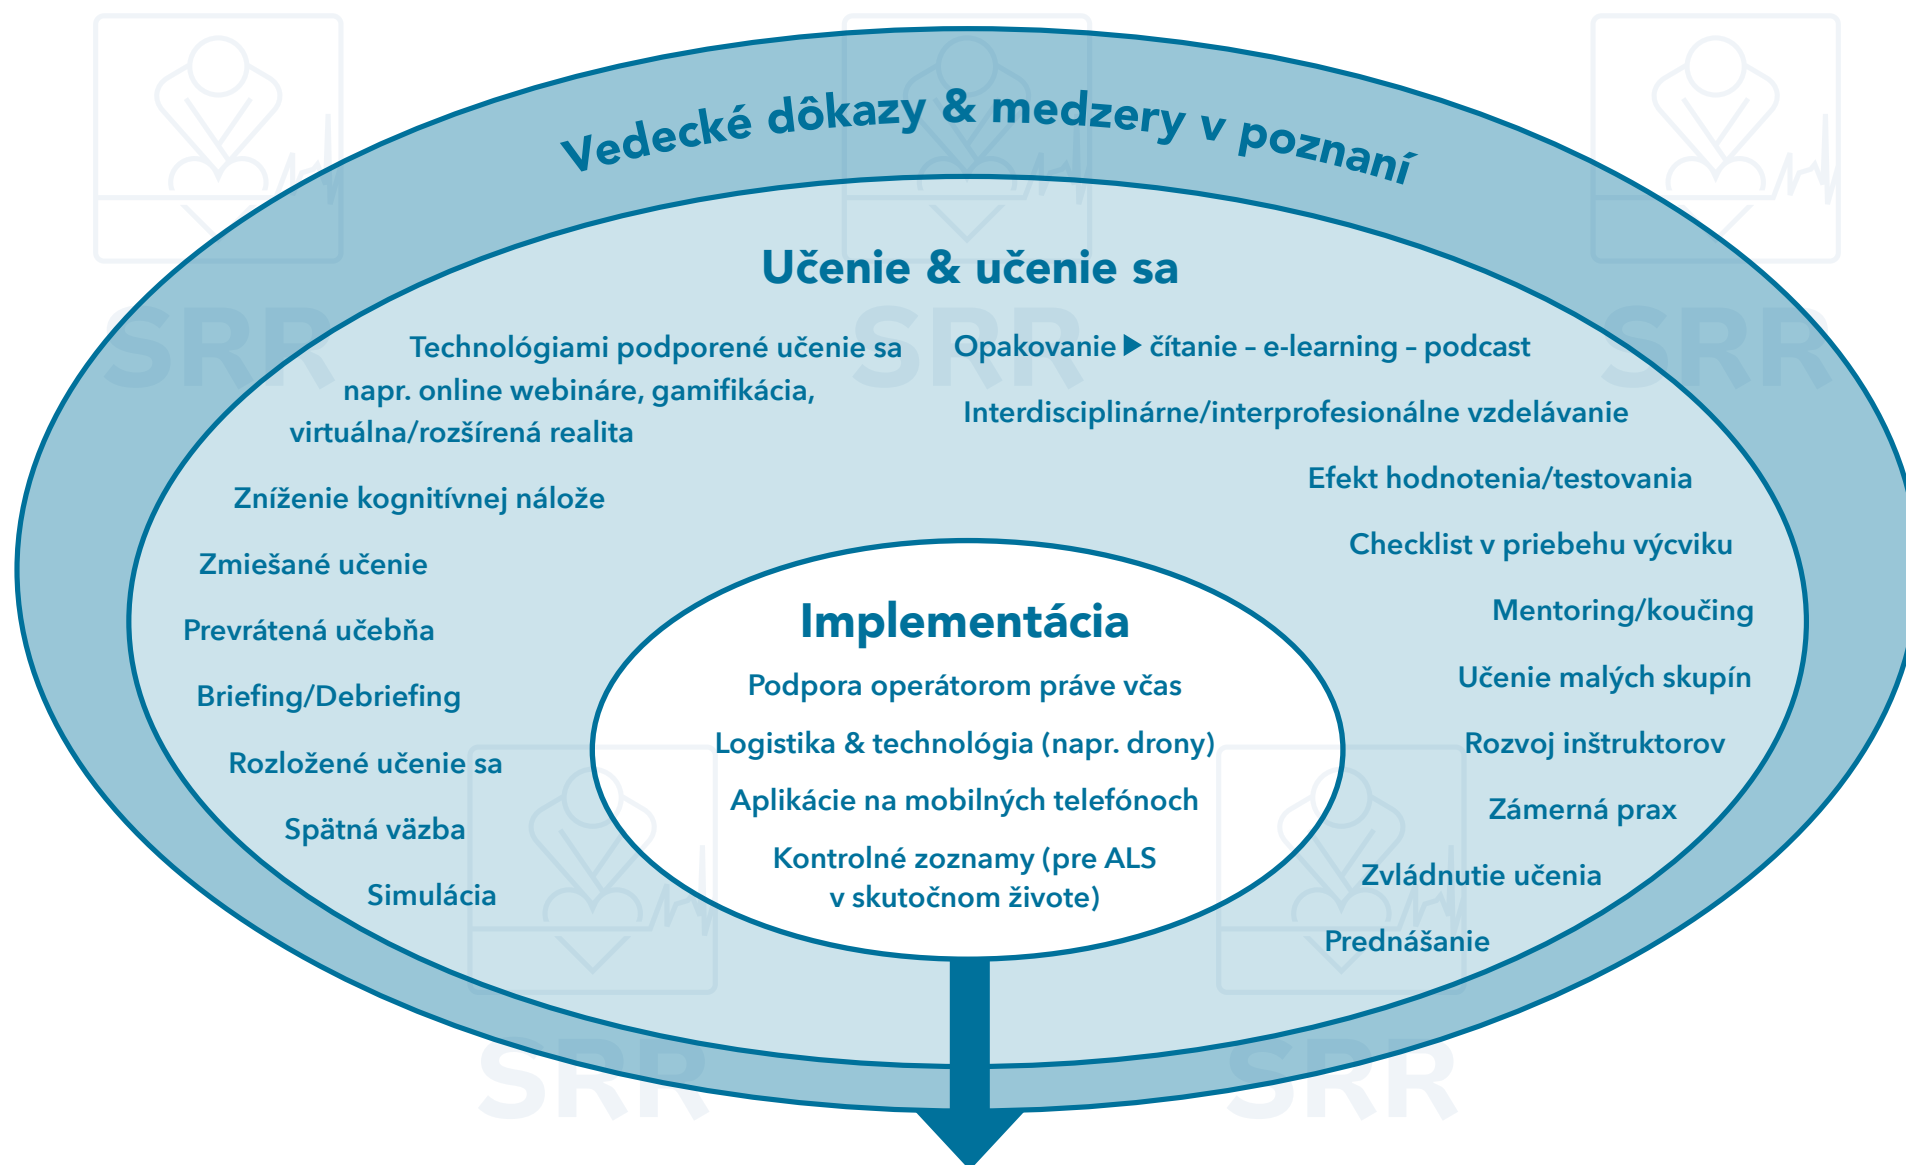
Vedecké dôkazy & medzery v poznaní

Učenie & učenie sa

Technológiami podporené učenie sa napr. online webináre, gamifikácia, virtuálna/rozšírená realita

Opakovanie ▶ čítanie – e-learning – podcast

Interdisciplinárne/interprofesionálne vzdelávanie

Efekt hodnotenia/testovania

Zníženie kognitívnej nálože

Checklist v priebehu výcviku

Zmiešané učenie

Mentoring/koučing

Prevrátená učebňa

Učenie malých skupín

Briefing/Debriefing

Rozvoj inštruktorov

Rozložené učenie sa

Zámerná prax

Spätná väzba

Zvládnutie učenia

Simulácia

Prednášanie

Implementácia

Podpora operátorom práve včas

Logistika & technológia (napr. drony)

Aplikácie na mobilných telefónoch

Kontrolné zoznamy (pre ALS v skutočnom živote)

SRR SRR SRR SRR SRR